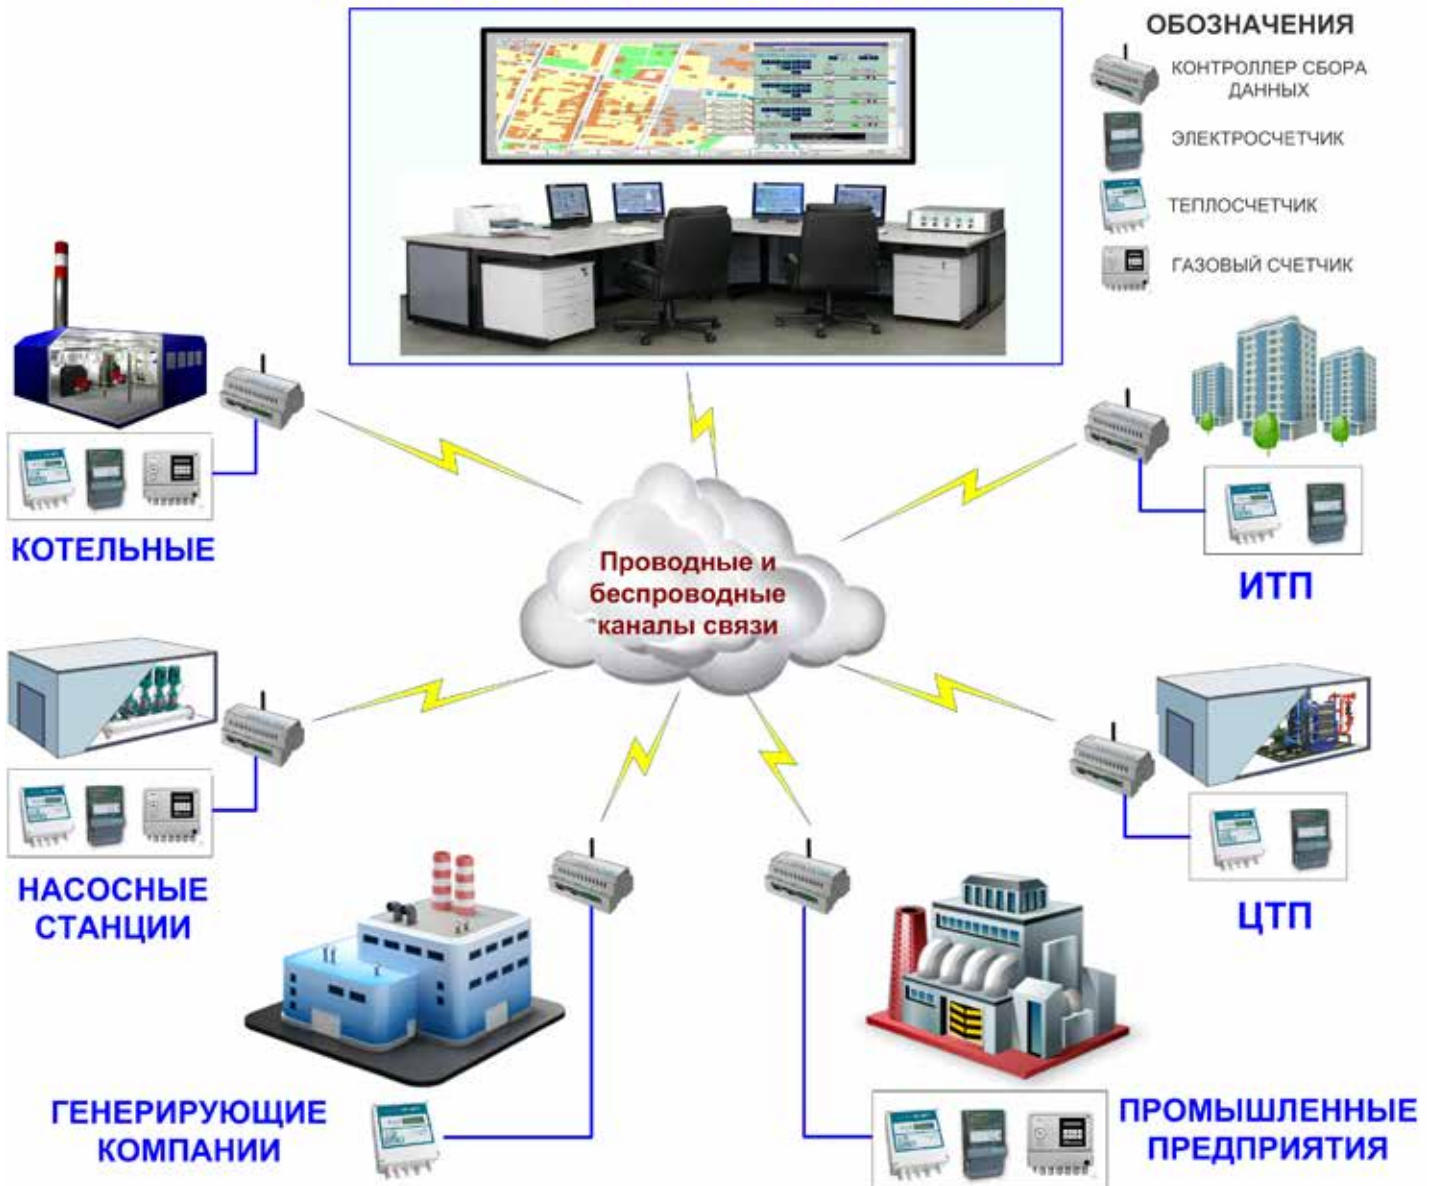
ОБОЗНАЧЕНИЯ

КОНТРОЛЛЕР СБОРА ДАННЫХ

ЭЛЕКТРОСЧЕТЧИК

ТЕПЛОСЧЕТЧИК

ГАЗОВЫЙ СЧЕТЧИК

КОТЕЛЬНЫЕ

Проводные и беспроводные каналы связи

ИТП

НАСОСНЫЕ СТАНЦИИ

ЦТП

ГЕНЕРИРУЮЩИЕ КОМПАНИИ

ПРОМЫШЛЕННЫЕ ПРЕДПРИЯТИЯ